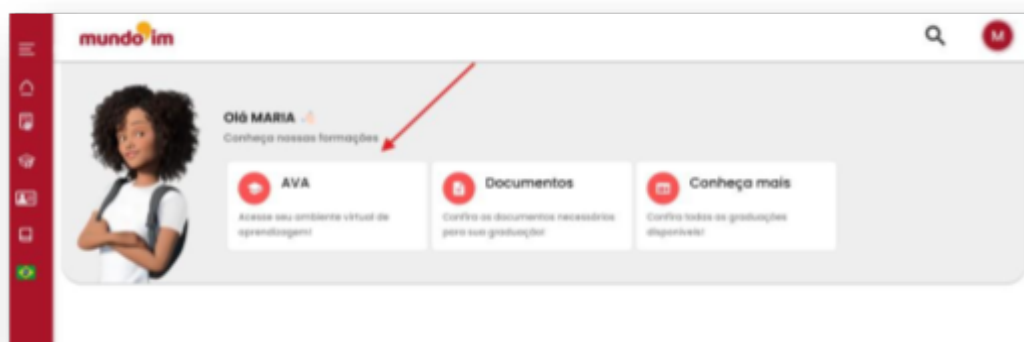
mundo im

M

Olá MARIA

Conheça nossas formações

AVA

Acesse seu ambiente virtual de aprendizagem!

Documentos

Confira os documentos necessários para sua graduação!

Conheça mais

Confira todas as graduações disponíveis!